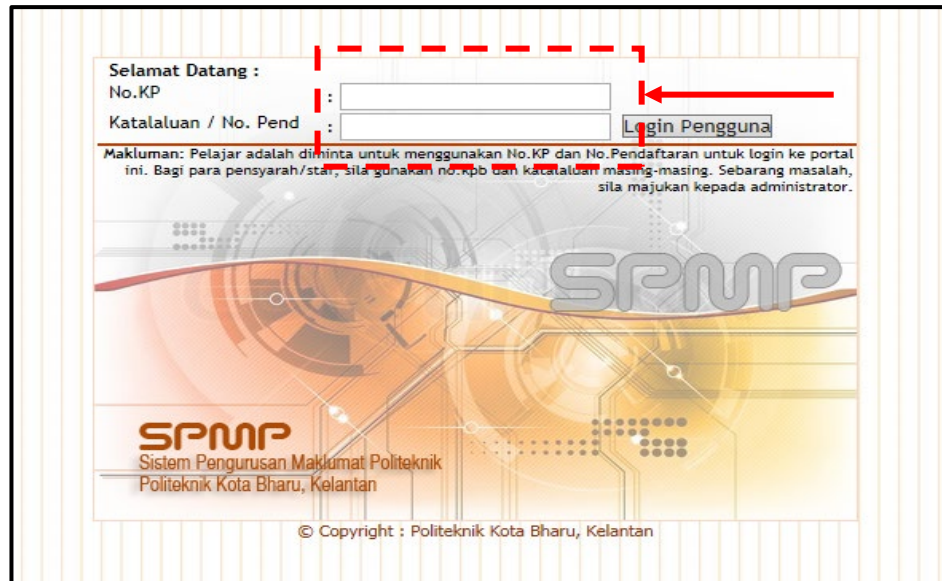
Selamat Datang :
No.KP :
Katalaluan / No. Pend :
Login Pengguna

Makluman: Pelajar adalah diminta untuk menggunakan No.KP dan No.Pendaftaran untuk login ke portal ini. Bagi para pensyarah/staf, sila gunakan no.kpb dan katalaluan masing-masing. Sebarang masalah, sila majukan kepada administrator.

SPMP

SPMP
Sistem Pengurusan Maklumat Politeknik
Politeknik Kota Bharu, Kelantan

© Copyright : Politeknik Kota Bharu, Kelantan